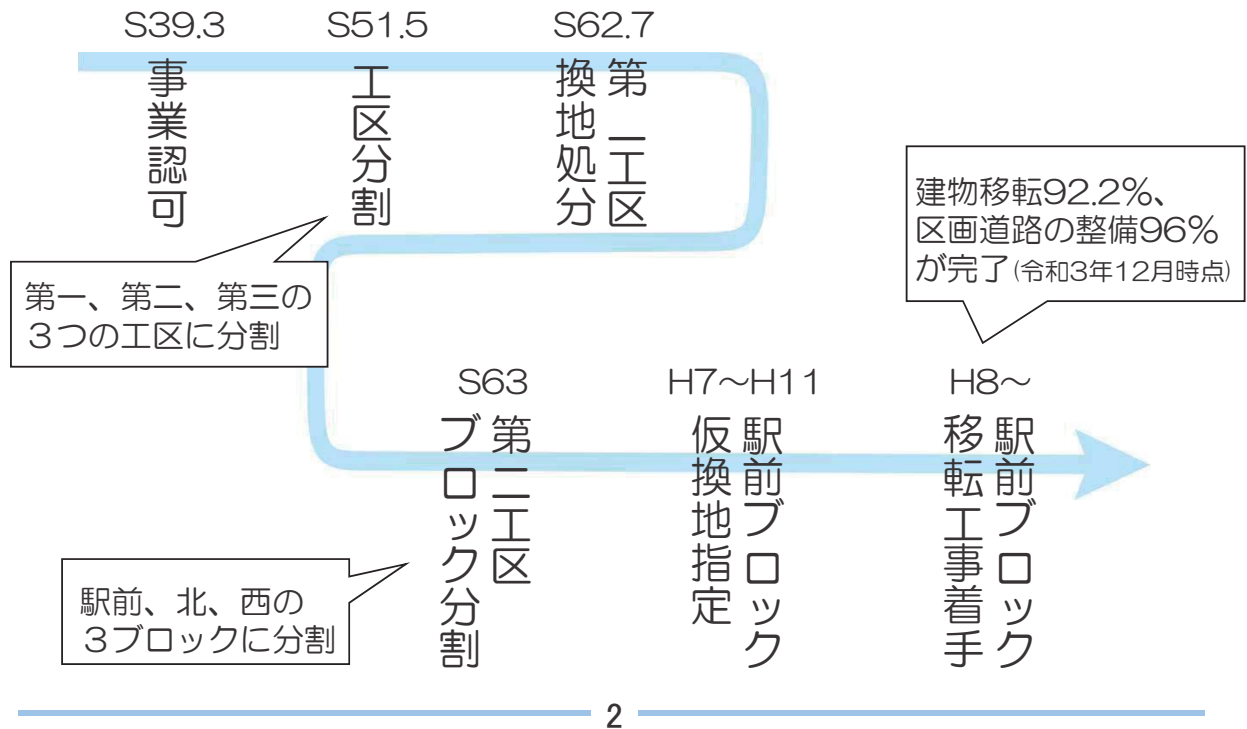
S39.3
事業認可

S51.5
工区分割

S62.7
第一工区
換地処分

建物移転92.2%、区画道路の整備96%が完了(令和3年12月時点)

第一、第二、第三の３つの工区に分割

S63
第二工区
ブロック分割

H7〜H11
駅前ブロック
仮換地指定

H8〜
駅前ブロック
移転工事着手

駅前、北、西の３ブロックに分割

2